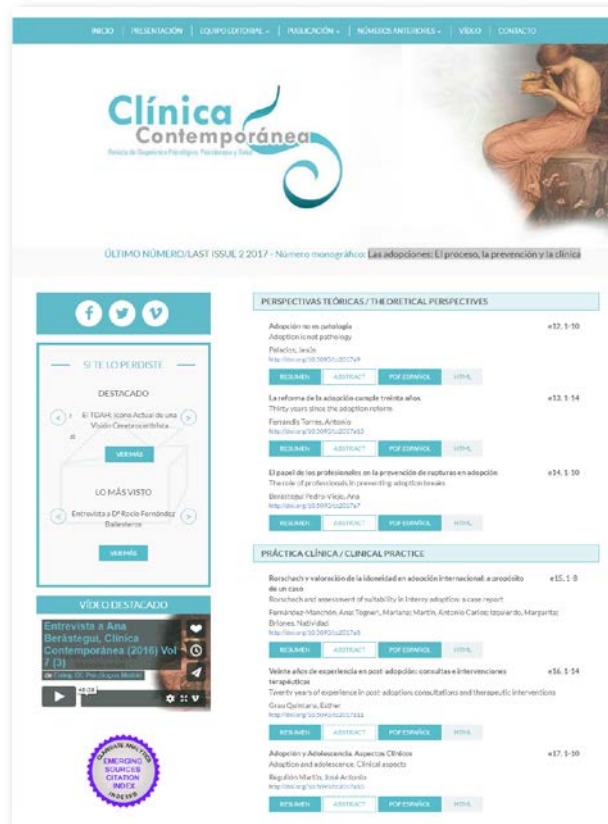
INICIO | PRESENTACIÓN | EQUIPO EDITORIAL | PUBLICACIÓN | NÚMEROS ANTERIORES | VÍDEO | CONTACTO

Clínica Contemporánea
Revista de Diagnóstico Psicológico, Psicoterapia y Salud

ÚLTIMO NÚMERO/LAST ISSUE 2 2017 - Número monográfico: Las adopciones: El proceso, la prevención y la clínica

SI TE LO PERDISTE

DESTACADO

El TDAH: Icono Actual de una Visión Cerebrocentrista...

VER MÁS

LO MÁS VISTO

Entrevista a Dª Rocío Fernández Ballesteros

VER MÁS

VÍDEO DESTACADO

Entrevista a Ana Berástegui, Clínica Contemporánea (2016) Vol 7 (3)

de Colegio Of. Psicólogos Madrid

EMERGING SOURCES CITATION INDEX

PERSPECTIVAS TEÓRICAS / THEORETICAL PERSPECTIVES

Adopción no es patología
Adoption is not pathology
Palacios, Jesús
http://doi.org/10.5093/cc2017a9
e12, 1-10
RESUMEN | ABSTRACT | PDF ESPAÑOL | HTML

La reforma de la adopción cumple treinta años
Thirty years since the adoption reform
Fernández Torres, Antonio
http://doi.org/10.5093/cc2017a10
e13, 1-14
RESUMEN | ABSTRACT | PDF ESPAÑOL | HTML

El papel de los profesionales en la prevención de rupturas en adopción
The role of professionals in preventing adoption breaks
Berástegui Pedro-Viejo, Ana
http://doi.org/10.5093/cc2017a7
e14, 1-10
RESUMEN | ABSTRACT | PDF ESPAÑOL | HTML

PRÁCTICA CLÍNICA / CLINICAL PRACTICE

Rorschach y valoración de la idoneidad en adopción internacional: a propósito de un caso
Rorschach and assessment of suitability in Intercountry adoption: a case report
Fernández-Monchón, Ana; Tognon, Mariana; Martín, Antonio Carlos; Izquierdo, Margarita; Briones, Natividad
http://doi.org/10.5093/cc2017a5
e15, 1-8
RESUMEN | ABSTRACT | PDF ESPAÑOL | HTML

Veinte años de experiencia en post-adopción: consultas e intervenciones terapéuticas
Twenty years of experience in post-adoption: consultations and therapeutic interventions
Grau Quintana, Esther
http://doi.org/10.5093/cc2017a11
e16, 1-14
RESUMEN | ABSTRACT | PDF ESPAÑOL | HTML

Adopción y Adolescencia. Aspectos Clínicos
Adoption and adolescence. Clinical aspects
Regulillo Martín, José Antonio
http://doi.org/10.5093/cc2017a11
e17, 1-10
RESUMEN | ABSTRACT | PDF ESPAÑOL | HTML